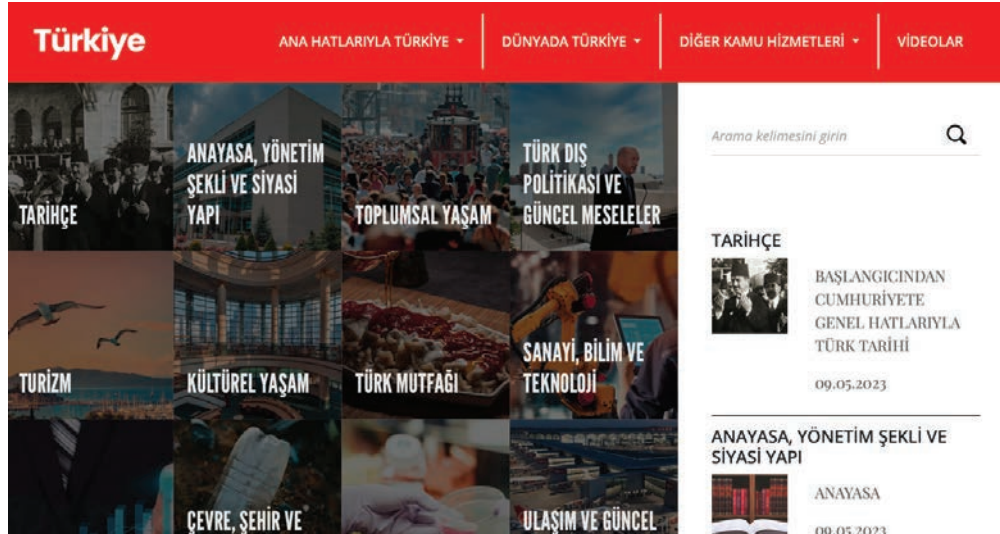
Türkiye

ANA HATLARIYLA TÜRKİYE ▾

DÜNYADA TÜRKİYE ▾

DİĞER KAMU HİZMETLERİ ▾

VİDEOLAR

TARİHÇE

ANAYASA, YÖNETİM ŞEKLİ VE SİYASİ YAPI

TOPLUMSAL YAŞAM

TÜRK DIŞ POLİTİKASI VE GÜNCEL MESELELER

TURİZM

KÜLTÜREL YAŞAM

TÜRK MUTFAĞI

SANAYİ, BİLİM VE TEKNOLOJİ

ÇEVRE, ŞEHİR VE

ULAŞIM VE GÜNCEL

Arama kelimesini girin

TARİHÇE

BAŞLANGICINDAN CUMHURİYETE GENEL HATLARIYLA TÜRK TARİHİ

09.05.2023

ANAYASA, YÖNETİM ŞEKLİ VE SİYASİ YAPI

ANAYASA

09.05.2023